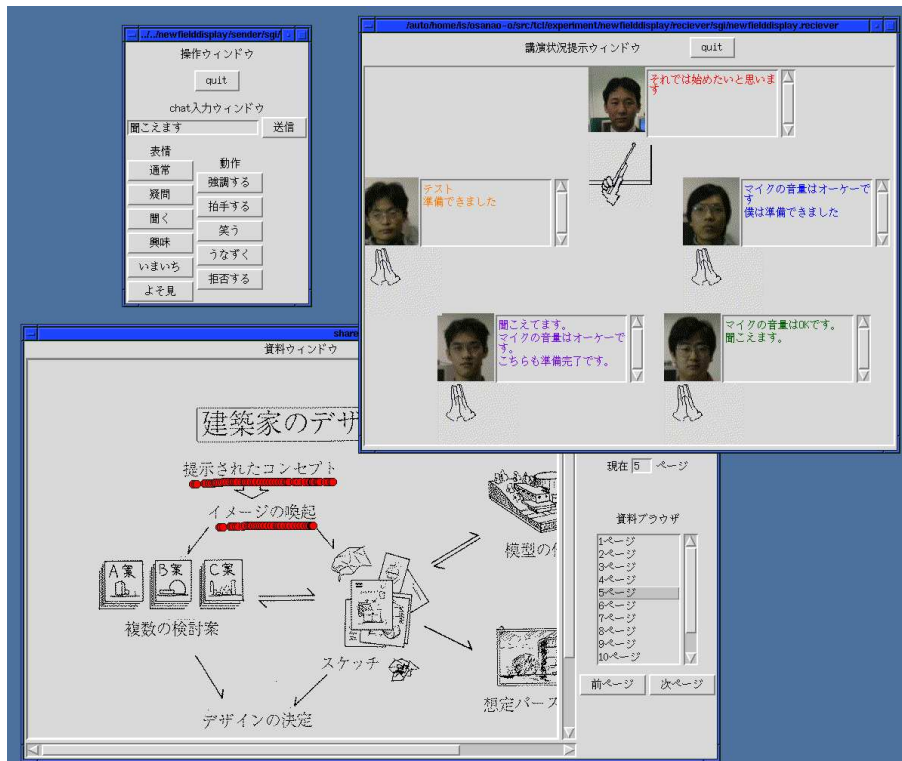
../../newfielddisplay/sender/sgi/

操作ウィンドウ

quit

chat入力ウィンドウ

聞こえます

送信

表情

通常

疑問

聞く

興味

いまいち

よそ見

動作

強調する

拍手する

笑う

うなずく

拒否する

/auto/home/is/osanao-o/src/tcl/experiment/newfielddisplay/reciever/sgi/newfielddisplay.reciever

講演状況提示ウィンドウ

quit

それでは始めたいと思います

テスト
準備できました

マイクの音量はオーケーです
僕は準備できました

聞こえてます。
マイクの音量はオーケーです。
こちらも準備完了です。

マイクの音量はOKです。
聞こえます。

share

資料ウィンドウ

建築家のデザ

提示されたコンセプト

イメージの喚起

A案

B案

C案

複数の検討案

スケッチ

模型の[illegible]

想定パース

デザインの決定

現在 5 ページ

資料ブラウザ

1ページ
2ページ
3ページ
4ページ
5ページ
6ページ
7ページ
8ページ
9ページ
10ページ

前ページ

次ページ